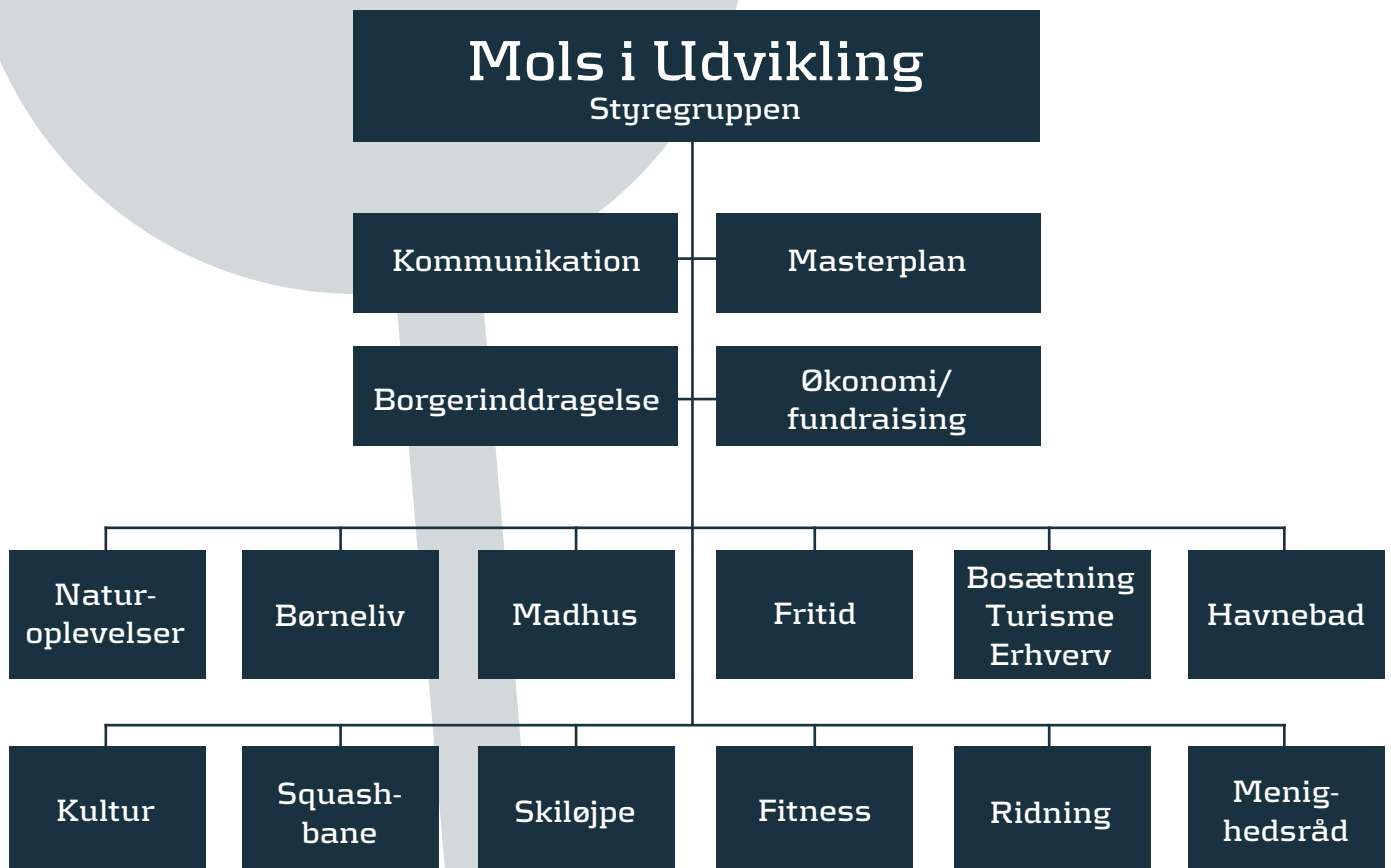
Mols i Udvikling
Styregruppen

Kommunikation

Masterplan

Borgerinddragelse

Økonomi/ fundraising

Naturoplevelser

Børneliv

Madhus

Fritid

Bosætning Turisme Erhverv

Havnebad

Kultur

Squashbane

Skiløjpe

Fitness

Ridning

Menighedsråd